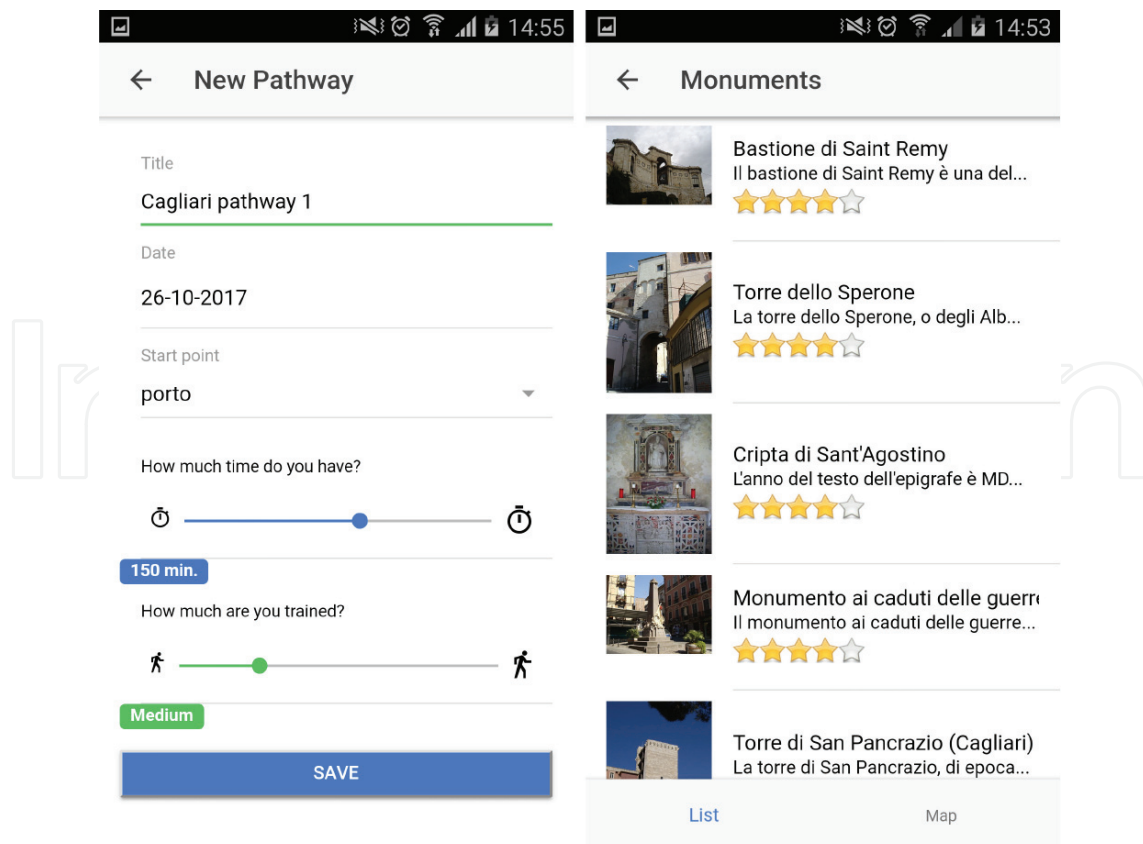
14:55

New Pathway

Title
Cagliari pathway 1

Date
26-10-2017

Start point
porto

How much time do you have?

150 min.

How much are you trained?

Medium

SAVE

14:53

Monuments

Bastione di Saint Remy
Il bastione di Saint Remy è una del...

Torre dello Sperone
La torre dello Sperone, o degli Alb...

Cripta di Sant'Agostino
L'anno del testo dell'epigrafe è MD...

Monumento ai caduti delle guerr
Il monumento ai caduti delle guerre...

Torre di San Pancrazio (Cagliari)
La torre di San Pancrazio, di epoca...

List

Map